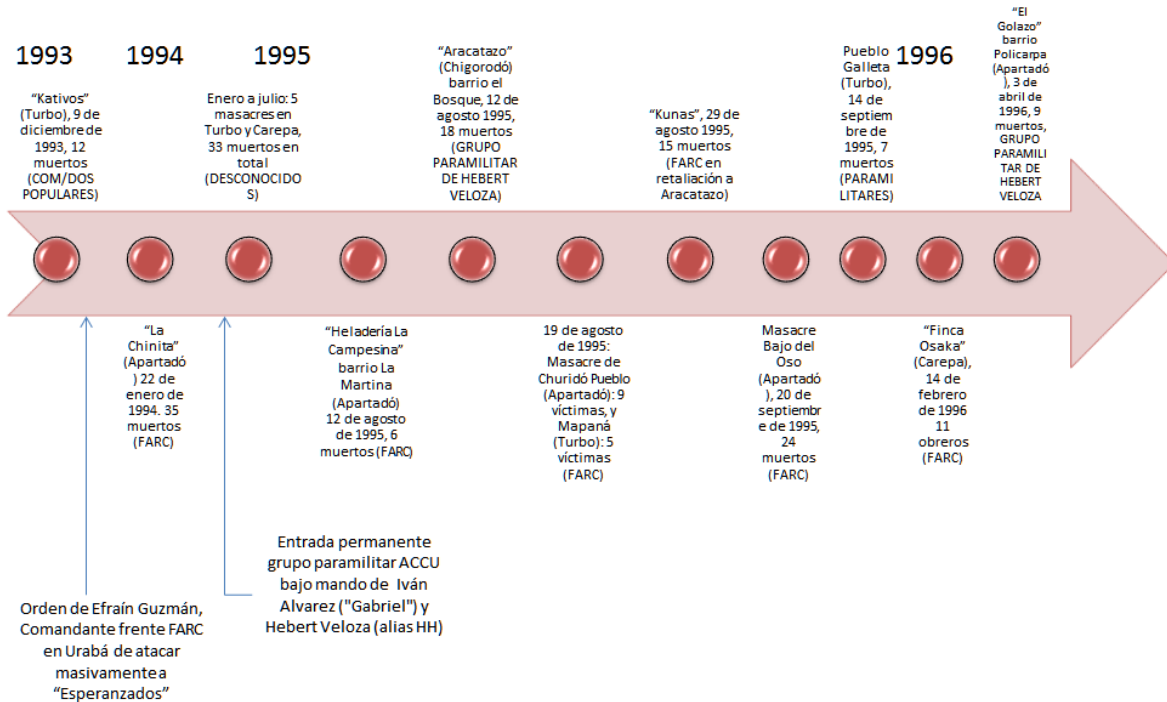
1993

1994

1995

"Kativos" (Turbo), 9 de diciembre de 1993, 12 muertos (COM/DOS POPULARES)

Enero a julio: 5 masacres en Turbo y Carepa, 33 muertos en total (DESCONOCIDOS)

"Aracatazo" (Chigorodó) barrio el Bosque, 12 de agosto 1995, 18 muertos (GRUPO PARAMILITAR DE HEBERT VELOZA)

"Kunas", 29 de agosto 1995, 15 muertos (FARC en retaliación a Aracatazo)

Pueblo Galleta (Turbo), 14 de septiembre de 1995, 7 muertos (PARAMILITARES)

1996

"El Golazo" barrio Policarpa (Apartadó), 3 de abril de 1996, 9 muertos, GRUPO PARAMILITAR DE HEBERT VELOZA

"La Chinita" (Apartadó) 22 de enero de 1994. 35 muertos (FARC)

"Heladería La Campesina" barrio La Martina (Apartadó) 12 de agosto de 1995, 6 muertos (FARC)

19 de agosto de 1995: Masacre de Churidó Pueblo (Apartadó): 9 víctimas, y Mapaná (Turbo): 5 víctimas (FARC)

Masacre Bajo del Oso (Apartadó), 20 de septiembre de 1995, 24 muertos (FARC)

"Finca Osaka" (Carepa), 14 de febrero de 1996 11 obreros (FARC)

Entrada permanente grupo paramilitar ACCU bajo mando de Iván Alvarez ("Gabriel") y Hebert Veloza (alias HH)

Orden de Efraín Guzmán, Comandante frente FARC en Urabá de atacar masivamente a "Esperanzados"